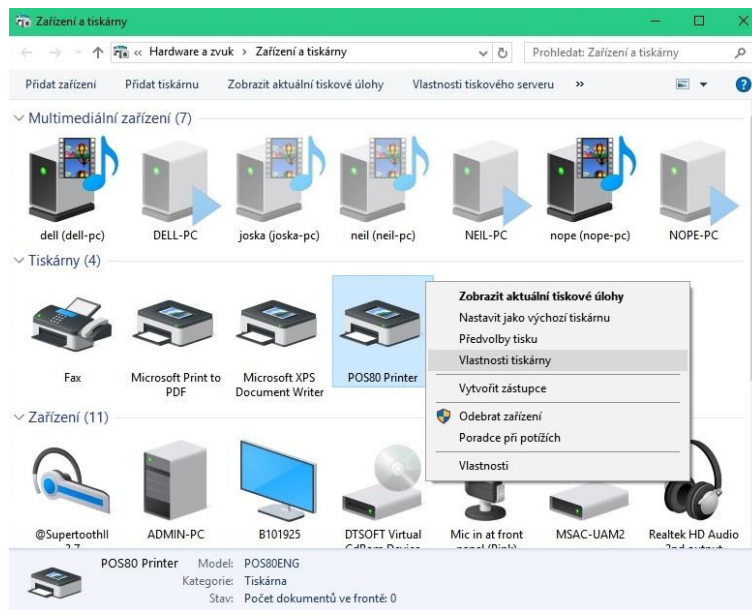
Zařízení a tiskárny

« Hardware a zvuk › Zařízení a tiskárny

Prohledat: Zařízení a tiskárny

Přidat zařízení   Přidat tiskárnu   Zobrazit aktuální tiskové úlohy   Vlastnosti tiskového serveru   »

Multimediální zařízení (7)

dell (dell-pc)   DELL-PC   joska (joska-pc)   neil (neil-pc)   NEIL-PC   nope (nope-pc)   NOPE-PC

Tiskárny (4)

Fax   Microsoft Print to PDF   Microsoft XPS Document Writer   POS80 Printer

Zobrazit aktuální tiskové úlohy
Nastavit jako výchozí tiskárnu
Předvolby tisku
Vlastnosti tiskárny
Vytvořit zástupce
Odebrat zařízení
Poradce při potížích
Vlastnosti

Zařízení (11)

@Supertoothll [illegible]   ADMIN-PC   B101925   DTSOFT Virtual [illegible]   Mic in at front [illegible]   MSAC-UAM2   Realtek HD Audio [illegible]

POS80 Printer   Model: POS80ENG
Kategorie: Tiskárna
Stav: Počet dokumentů ve frontě: 0